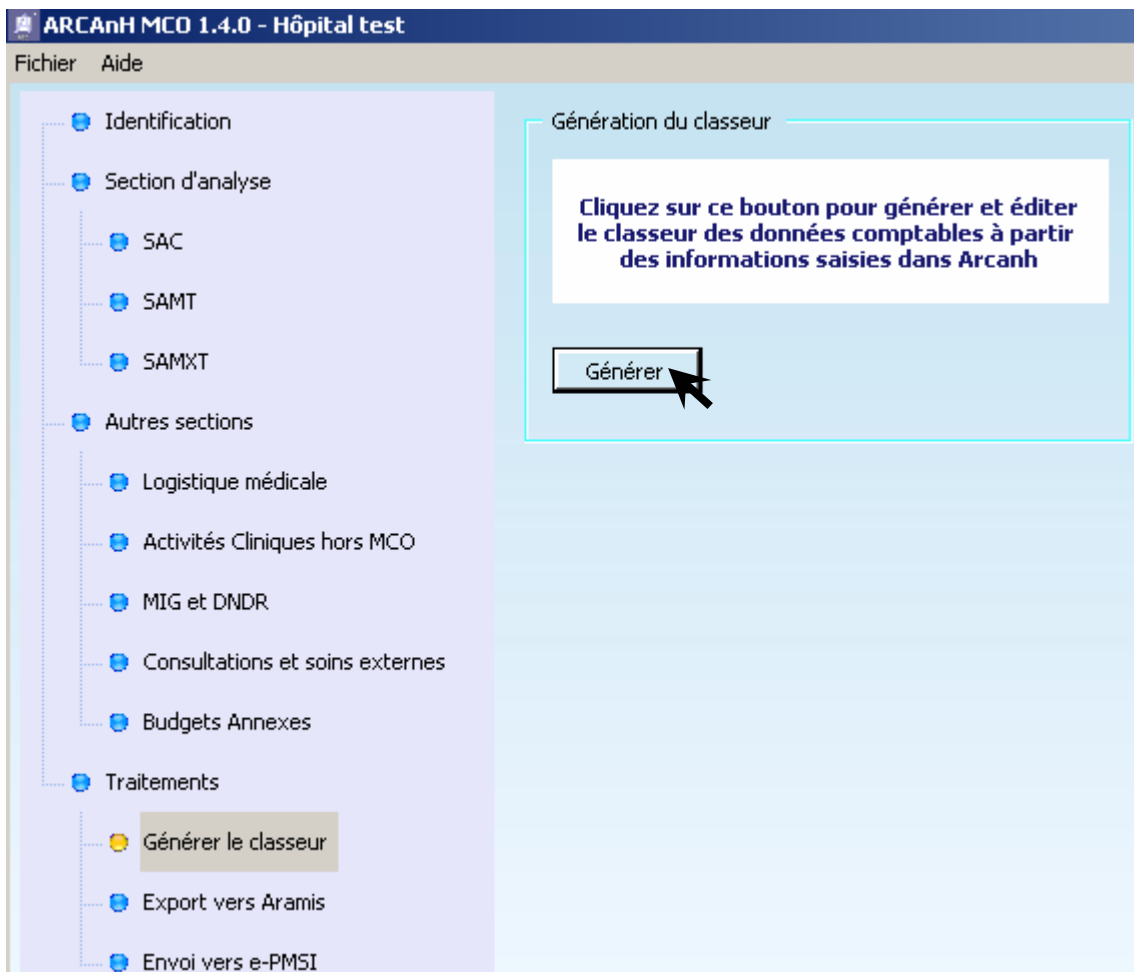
ARCAnH MCO 1.4.0 - Hôpital test

Fichier Aide

Identification
Section d'analyse
SAC
SAMT
SAMXT
Autres sections
Logistique médicale
Activités Cliniques hors MCO
MIG et DNDR
Consultations et soins externes
Budgets Annexes
Traitements
Générer le classeur
Export vers Aramis
Envoi vers e-PMSI

Génération du classeur

Cliquez sur ce bouton pour générer et éditer le classeur des données comptables à partir des informations saisies dans Arcanh

Générer